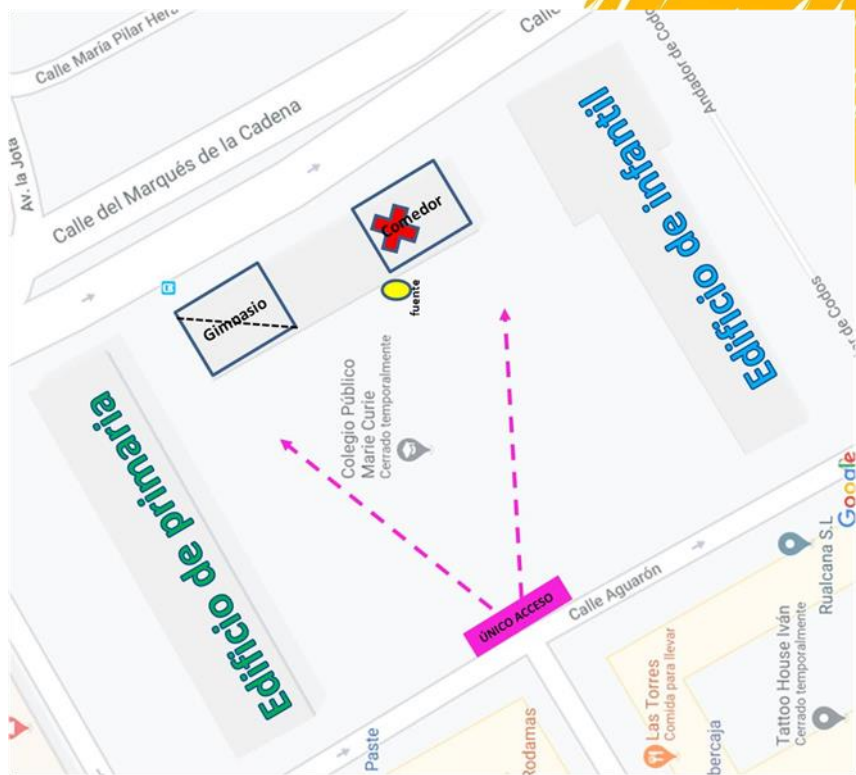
Calle María Pilar Her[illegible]

Calle

Andador de Codos

Av. la Jota

Calle del Marqués de la Cadena

Edificio de infantil

Comedor

fuente

Gimnasio

Calle de Codos

Edificio de primaria

Colegio Público Marie Curie
Cerrado temporalmente

Google

Rualcana S.L

ÚNICO ACCESO

Calle Aguarón

Tattoo House Iván
Cerrado temporalmente

Las Torres
Comida para llevar

bercaja

Rodamas

Paste